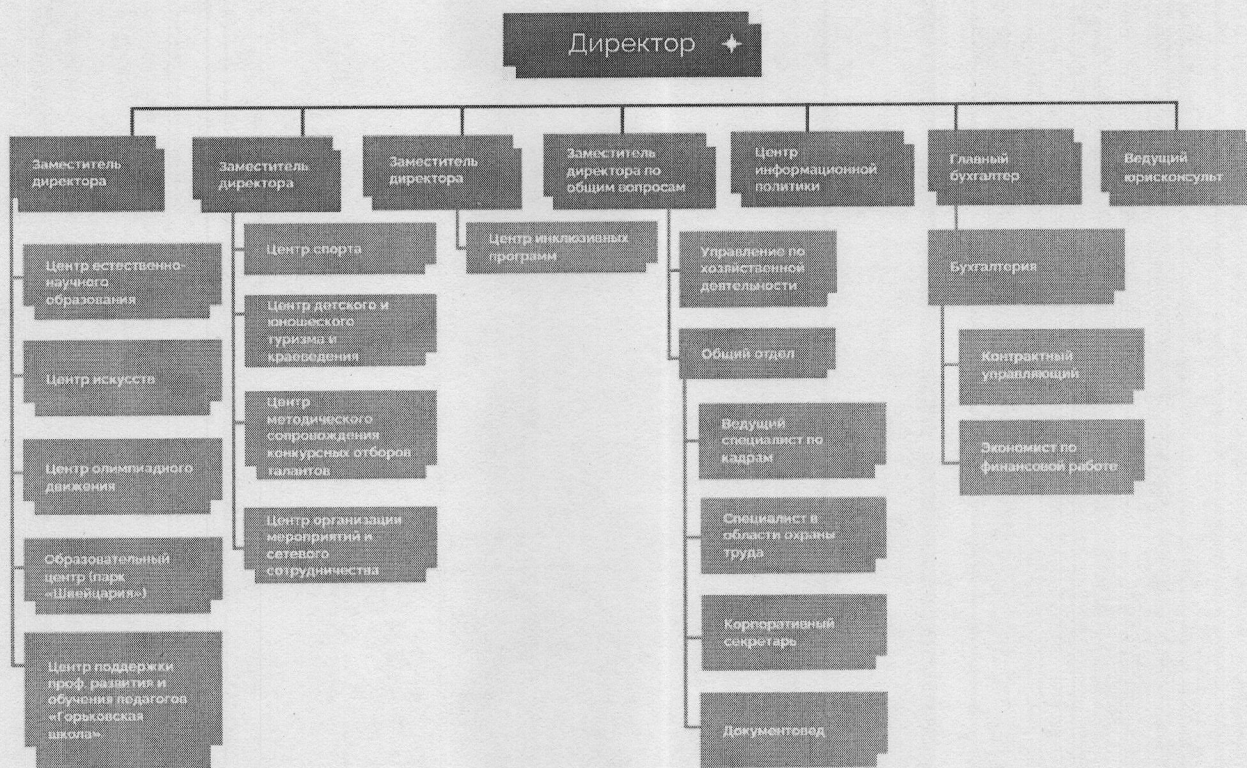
Директор

Заместитель директора

Центр естественно-научного образования

Центр искусств

Центр олимпиадного движения

Образовательный центр (парк «Швейцария»)

Центр поддержки проф. развития и обучения педагогов «Горьковская школа»

Заместитель директора

Центр спорта

Центр детского и юношеского туризма и краеведения

Центр методического сопровождения конкурсных отборов талантов

Центр организации мероприятий и сетевого сотрудничества

Заместитель директора

Центр инклюзивных программ

Заместитель директора по общим вопросам

Управление по хозяйственной деятельности

Общий отдел

Ведущий специалист по кадрам

Специалист в области охраны труда

Корпоративный секретарь

Документовед

Центр информационной политики

Главный бухгалтер

Бухгалтерия

Контрактный управляющий

Экономист по финансовой работе

Ведущий юрисконсульт